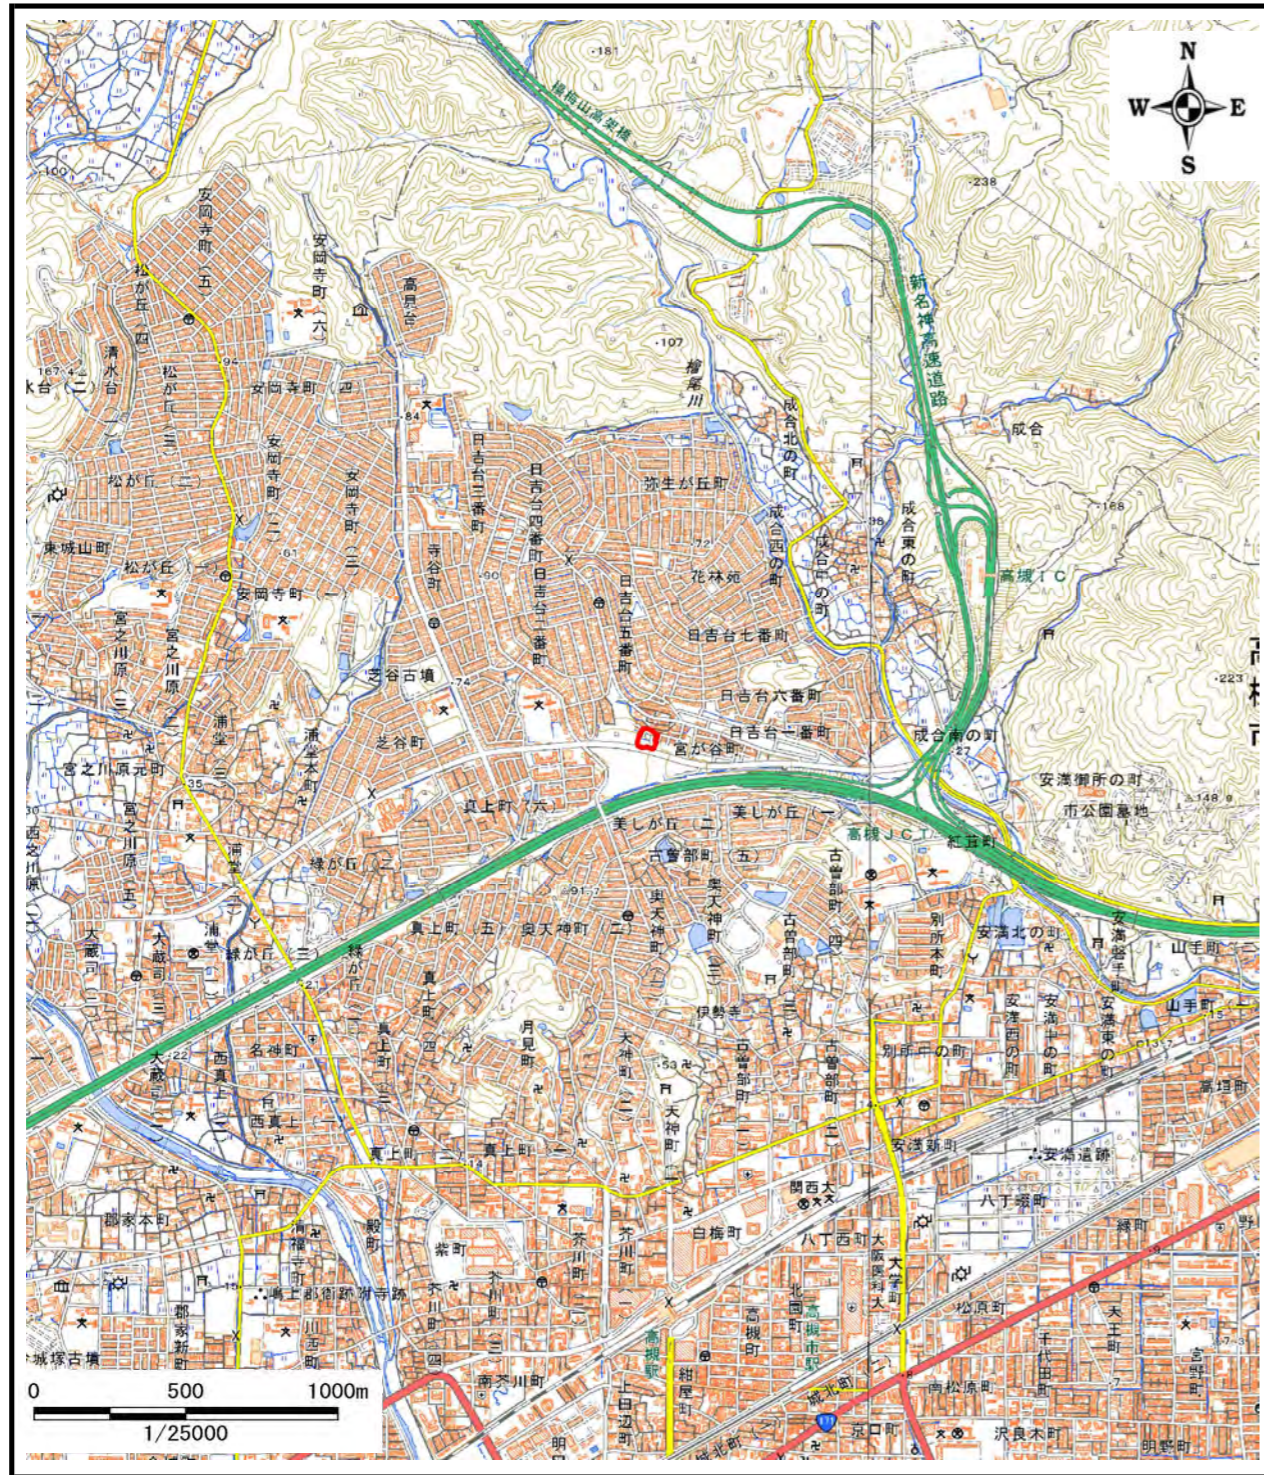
N
W
E
S

梶原山高架橋
新名神高速道路
·181
·238
·100
安岡寺町（五）
安岡寺町（六）
高見台
松が丘四
清水台
水台（二）
松が丘（三）
安岡寺町四
·84
安岡寺町（三）
·107
檜尾川
成合北の町
成合
·168
松が丘（二）
日吉台三番町
日吉台四番町
弥生が丘町
成合西の町
成合東の町
東城山町
松が丘
安岡寺町（二）
安岡寺町（一）
寺谷町
日吉台二番町
花林苑
成合中の町
高槻IC
宮之川原
宮之川原（三）
芝谷古墳
日吉台五番町
日吉台七番町
浦堂
浦堂本町
日吉台六番町
·223
宮之川原元町
芝谷町
日吉台一番町
宮が谷町
成合南の町
安満御所の町
·148
真上町（六）
美しが丘（二）
美しが丘（一）
市公園墓地
宮之川原（五）
浦堂
緑が丘
古曽部町（五）
高槻JCT
萩之庄
紅茸町
奥天神町
古曽部町
大蔵司
浦堂
真上町（五）
奥天神町
東天神町
別所本町
安満北の町
山手町
大蔵司（三）
緑が丘
緑が丘
真上町
伊勢寺
安満西の町
安満東の町
大蔵司
名神町
月見町
天神町
古曽部町
別所中の町
高垣町
西真上
大神町
·53
古曽部町
真上町
真上町
天神町
安満新町
安満遺跡
関西大
八丁畷町
郡家本町
紫町
芥川町
白梅町
八丁西町
大阪医科大
緑町
嶋上郡衙跡附寺跡
芥川町
北園町
大学町
松原町
郡家新町
川西町
芥川町
高槻町
高槻市役所
大手町
宮野町
城塚古墳
南芥川町
高槻駅
紺屋町
上田辺町
城北町
南松原町
千代田町
明田
京口町
沢良木町
明野町

0
500
1000m
1/25000